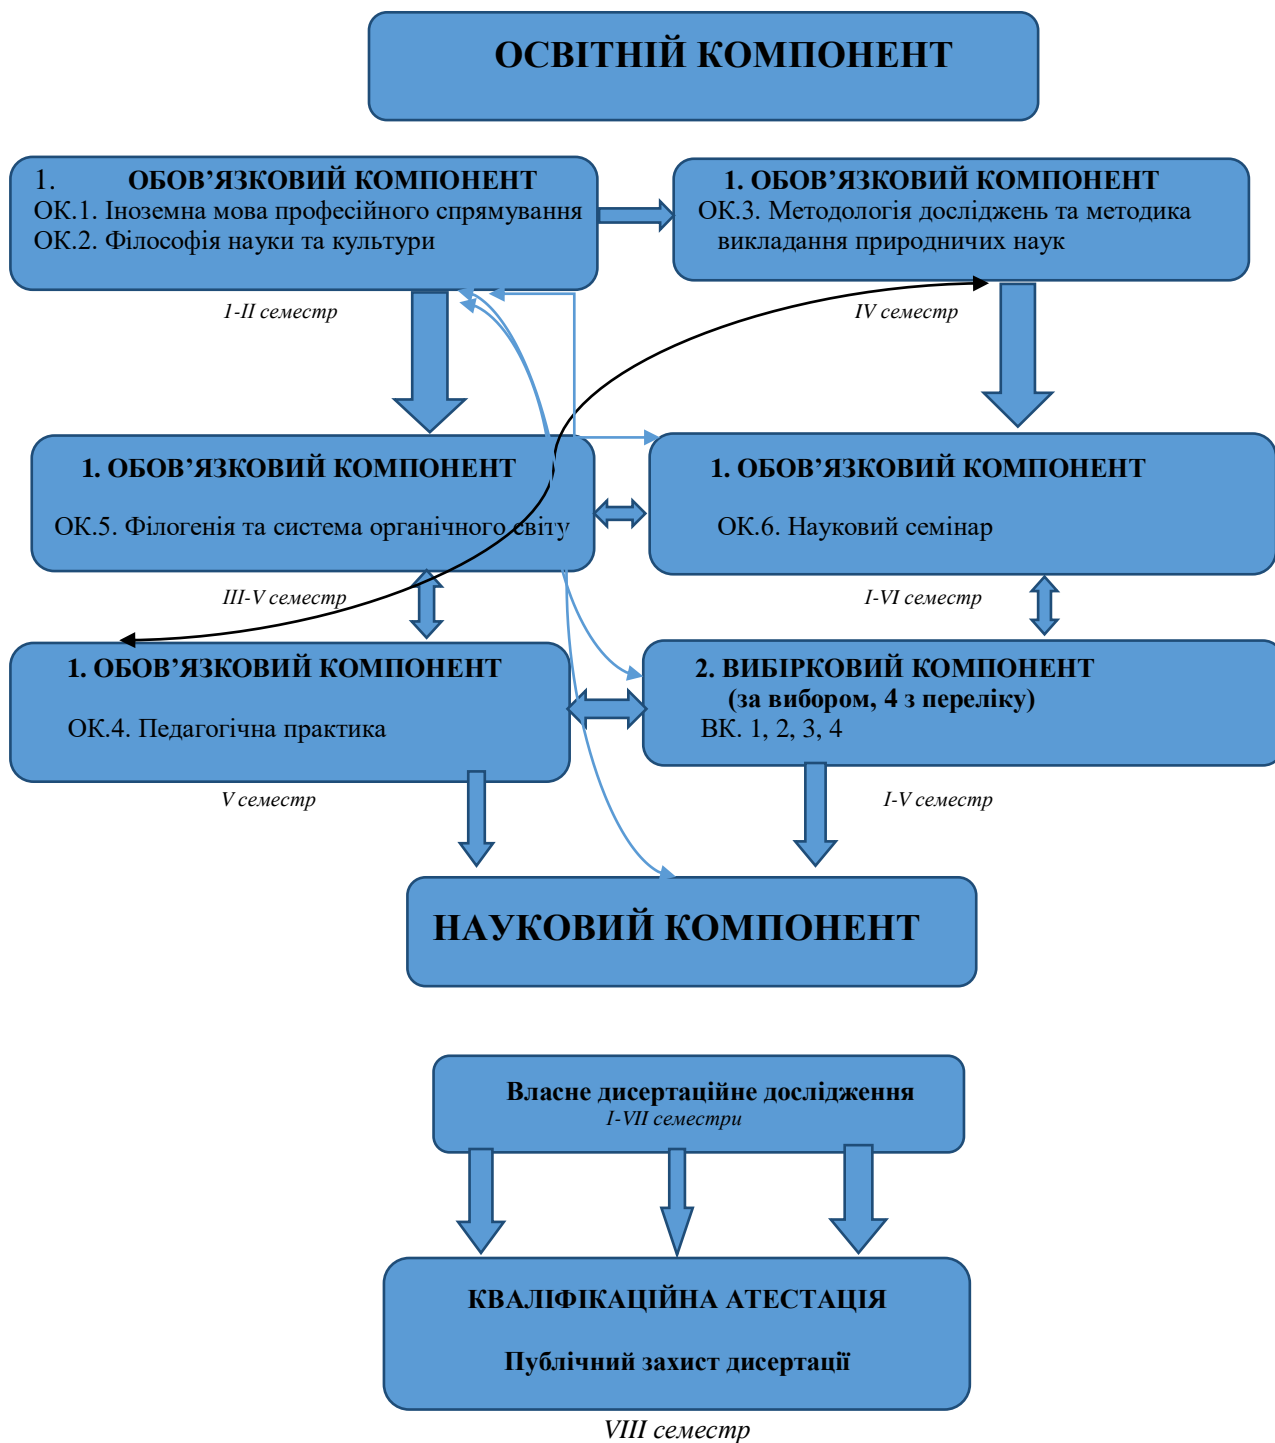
ОСВІТНІЙ КОМПОНЕНТ

1. ОБОВ'ЯЗКОВИЙ КОМПОНЕНТ
ОК.1. Іноземна мова професійного спрямування
ОК.2. Філософія науки та культури

I-II семестр

1. ОБОВ'ЯЗКОВИЙ КОМПОНЕНТ
ОК.3. Методологія досліджень та методика викладання природничих наук

IV семестр

1. ОБОВ'ЯЗКОВИЙ КОМПОНЕНТ
ОК.5. Філогенія та система органічного світу

III-V семестр

1. ОБОВ'ЯЗКОВИЙ КОМПОНЕНТ
ОК.6. Науковий семінар

I-VI семестр

1. ОБОВ'ЯЗКОВИЙ КОМПОНЕНТ
ОК.4. Педагогічна практика

V семестр

2. ВИБІРКОВИЙ КОМПОНЕНТ
(за вибором, 4 з переліку)
ВК. 1, 2, 3, 4

I-V семестр

НАУКОВИЙ КОМПОНЕНТ

Власне дисертаційне дослідження
I-VII семестри

КВАЛІФІКАЦІЙНА АТЕСТАЦІЯ
Публічний захист дисертації

VIII семестр